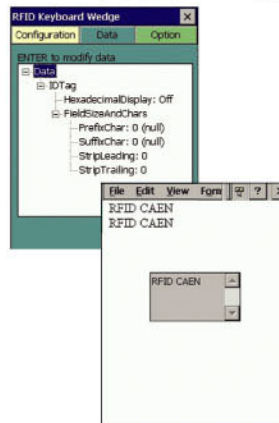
RFID Keyboard Wedge
Configuration Data Option
ENTER to modify data
Data
IDTag
HexadecimalDisplay: Off
FieldSizeAndChars
PrefixChar: 0 (null)
SuffixChar: 0 (null)
StripLeading: 0
StripTrailing: 0

File Edit View Form
RFID CAEN
RFID CAEN

RFID CAEN